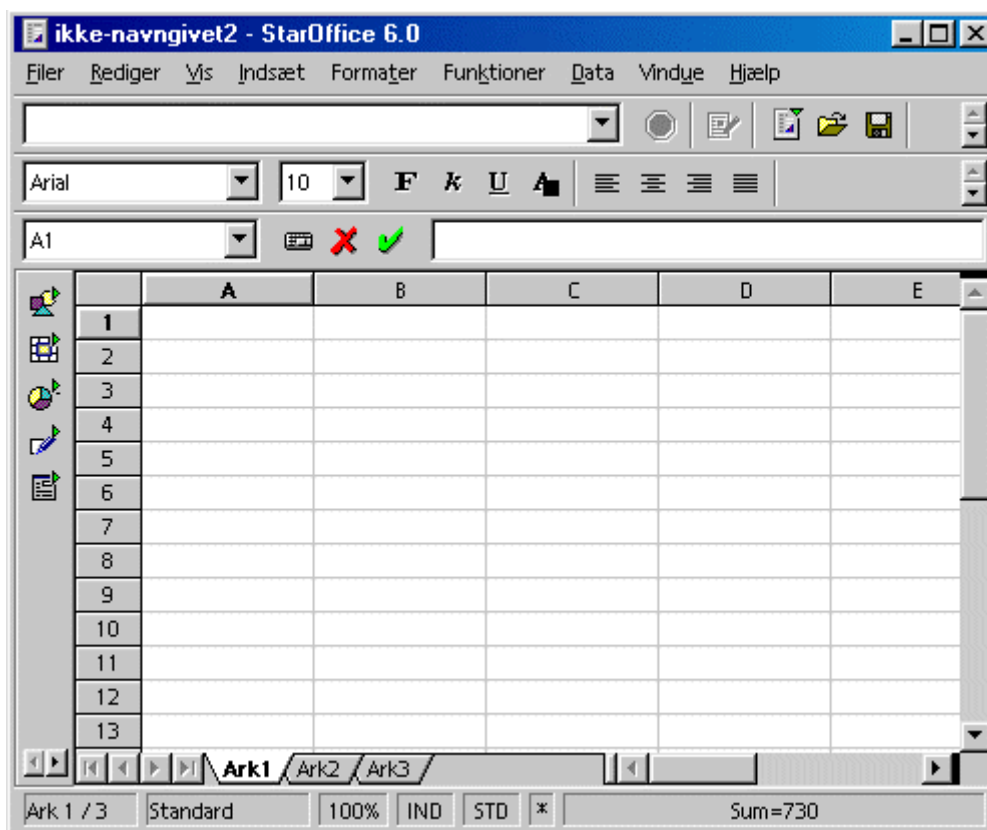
ikke-navngivet2 - StarOffice 6.0

Filer Rediger Vis Indsæt Formater Funktioner Data Vindue Hjælp

Arial 10 F k U

A1

| | A | B | C | D | E |
|---|---|---|---|---|---|
| 1 | | | | | |
| 2 | | | | | |
| 3 | | | | | |
| 4 | | | | | |
| 5 | | | | | |
| 6 | | | | | |
| 7 | | | | | |
| 8 | | | | | |
| 9 | | | | | |
| 10 | | | | | |
| 11 | | | | | |
| 12 | | | | | |
| 13 | | | | | |

Ark1 Ark2 Ark3

Ark 1 / 3 Standard 100% IND STD * Sum=730